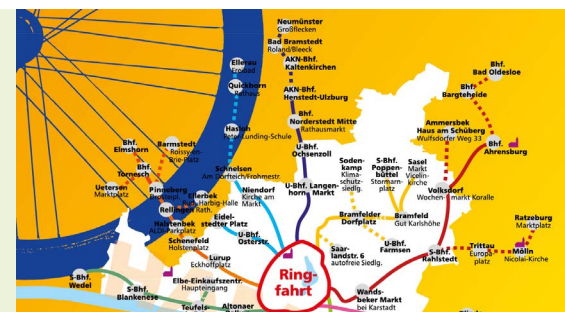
Neumünster
Großflecken

Bad Bramstedt
Roland/Bleeck

AKN-Bhf.
Kaltenkirchen

AKN-Bhf.
Henstedt-Ulzburg

Ellerau
Freibad

Quickborn
Rathaus

Bhf.
Norderstedt Mitte
Rathausmarkt

Hasloh
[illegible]-Lunding-Schule

U-Bhf.
Ochsenzoll

Bhf.
Bad Oldesloe

Bhf.
Bargteheide

Ammersbek
Haus am Schüberg
Wulfsdorfer Weg 33

U-Bhf.
Ahrensburg

Bhf.
Elmshorn

Barmstedt
Roissyan-Brie-Platz

Bhf.
Tornesch

Uetersen
Marktplatz

Pinneberg
Drosteipl.

Rellingen
Rathaus

Ellerbek
Harbig-Halle

Halstenbek
Ausplatz

Schenefeld
Holstenplatz

Schnelsen
Am Ostfeich/Frohmestr.

Niendorf
Kirche am Markt

U-Bhf. Langenhorn Markt

Eidelstedter Platz

U-Bhf.
Osterstr.

Lurup
Eckhoffplatz

Sodenkamp
Klimaschutzsiedlg.

S-Bhf.
Poppenbüttel
Stormarnplatz

Sasel
Markt
Vicelinkirche

Volksdorf
Wochenmarkt Koralle

Bramfelder Dorfplatz

Bramfeld
Gut Karlshöhe

Saarlandstr. 6
autofreie Siedlg.

U-Bhf.
Farmsen

S-Bhf.
Rahlstedt

Trittau
Europaplatz

Ratzeburg
Marktplatz

Mölln
Nicolai-Kirche

S-Bhf.
Wedel

S-Bhf.
Blankenese

Elbe-Einkaufszentr.
Haupteingang

Altonaer
Balkon

Teufels-

Ringfahrt

Wandsbeker Markt
bei Karstadt